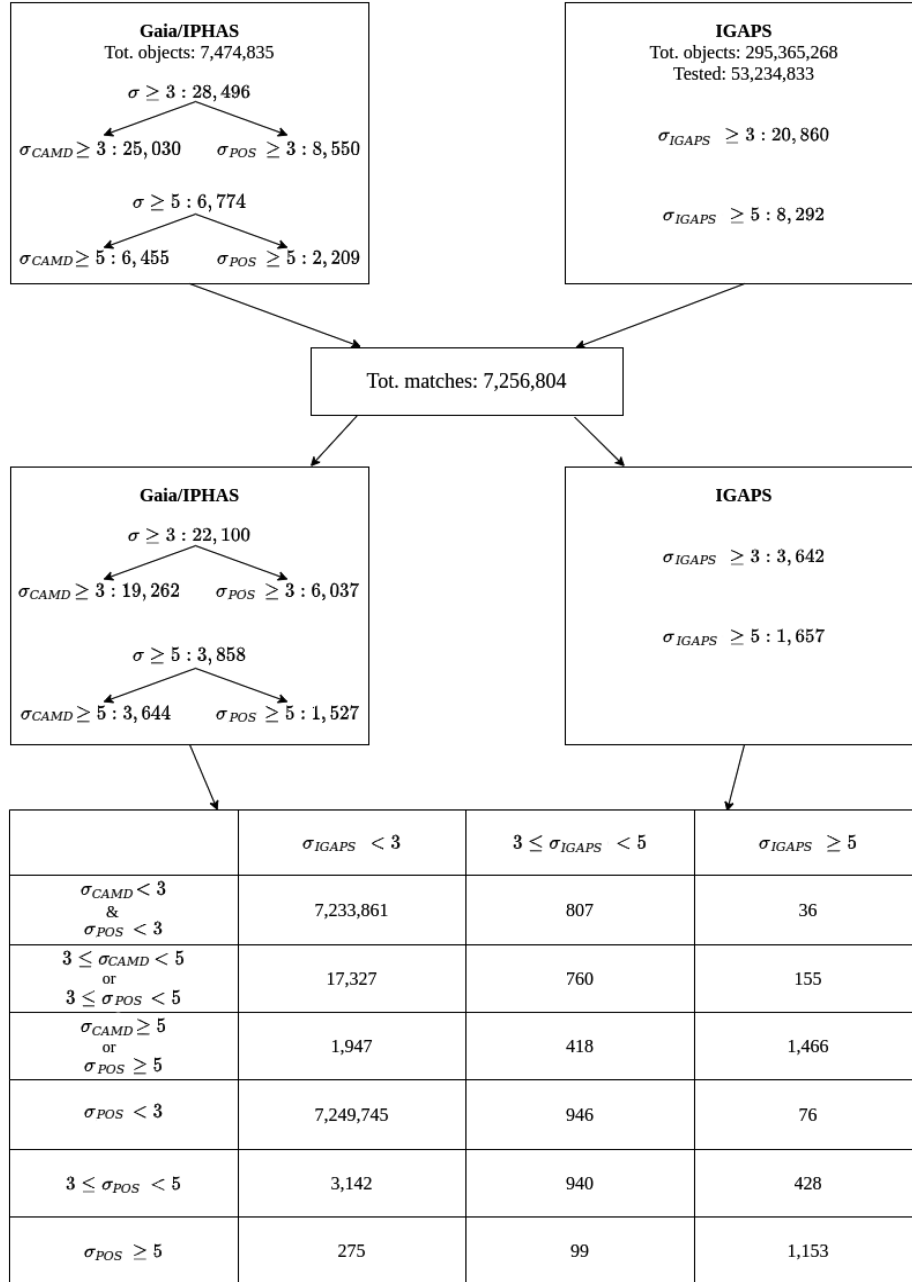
**Gaia/IPHAS**
Tot. objects: 7,474,835

$\sigma \geq 3 : 28,496$

$\sigma_{CAMD} \geq 3 : 25,030$ $\sigma_{POS} \geq 3 : 8,550$

$\sigma \geq 5 : 6,774$

$\sigma_{CAMD} \geq 5 : 6,455$ $\sigma_{POS} \geq 5 : 2,209$

**IGAPS**
Tot. objects: 295,365,268
Tested: 53,234,833

$\sigma_{IGAPS} \geq 3 : 20,860$

$\sigma_{IGAPS} \geq 5 : 8,292$

Tot. matches: 7,256,804

**Gaia/IPHAS**

$\sigma \geq 3 : 22,100$

$\sigma_{CAMD} \geq 3 : 19,262$ $\sigma_{POS} \geq 3 : 6,037$

$\sigma \geq 5 : 3,858$

$\sigma_{CAMD} \geq 5 : 3,644$ $\sigma_{POS} \geq 5 : 1,527$

**IGAPS**

$\sigma_{IGAPS} \geq 3 : 3,642$

$\sigma_{IGAPS} \geq 5 : 1,657$

| | $\sigma_{IGAPS} < 3$ | $3 \leq \sigma_{IGAPS} < 5$ | $\sigma_{IGAPS} \geq 5$ |
|---|---|---|---|
| $\sigma_{CAMD} < 3$ & $\sigma_{POS} < 3$ | 7,233,861 | 807 | 36 |
| $3 \leq \sigma_{CAMD} < 5$ or $3 \leq \sigma_{POS} < 5$ | 17,327 | 760 | 155 |
| $\sigma_{CAMD} \geq 5$ or $\sigma_{POS} \geq 5$ | 1,947 | 418 | 1,466 |
| $\sigma_{POS} < 3$ | 7,249,745 | 946 | 76 |
| $3 \leq \sigma_{POS} < 5$ | 3,142 | 940 | 428 |
| $\sigma_{POS} \geq 5$ | 275 | 99 | 1,153 |